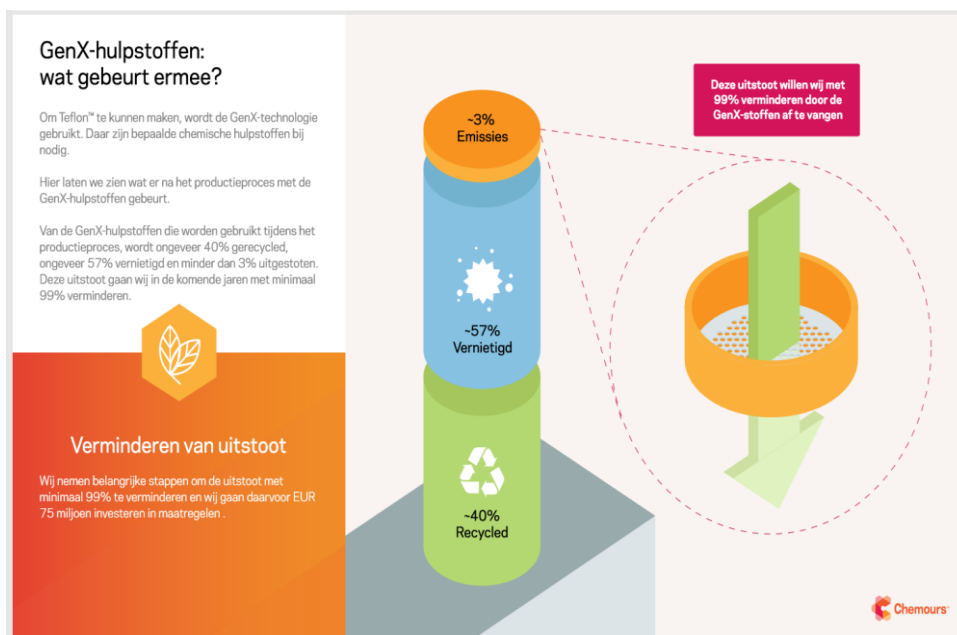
GenX-hulpstoffen: wat gebeurt ermee?

Om Teflon™ te kunnen maken, wordt de GenX-technologie gebruikt. Daar zijn bepaalde chemische hulpstoffen bij nodig.

Hier laten we zien wat er na het productieproces met de GenX-hulpstoffen gebeurt.

Van de GenX-hulpstoffen die worden gebruikt tijdens het productieproces, wordt ongeveer 40% gerecycled, ongeveer 57% vernietigd en minder dan 3% uitgestoten. Deze uitstoot gaan wij in de komende jaren met minimaal 99% verminderen.

Verminderen van uitstoot

Wij nemen belangrijke stappen om de uitstoot met minimaal 99% te verminderen en wij gaan daarvoor EUR 75 miljoen investeren in maatregelen .

~3%
Emissies

~57%
Vernietigd

~40%
Recycled

Deze uitstoot willen wij met 99% verminderen door de GenX-stoffen af te vangen

Chemours